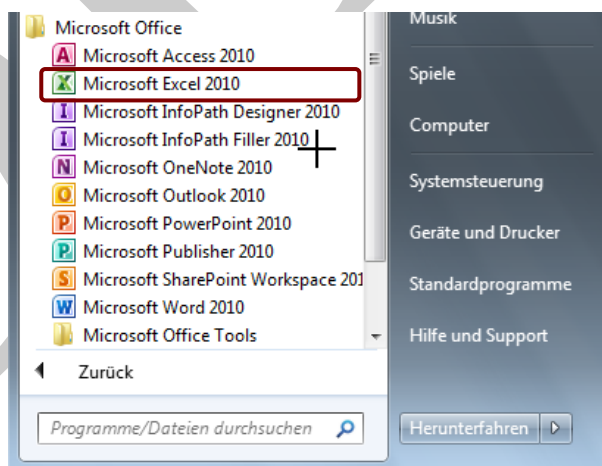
Microsoft Office
Microsoft Access 2010
Microsoft Excel 2010
Microsoft InfoPath Designer 2010
Microsoft InfoPath Filler 2010
Microsoft OneNote 2010
Microsoft Outlook 2010
Microsoft PowerPoint 2010
Microsoft Publisher 2010
Microsoft SharePoint Workspace 201
Microsoft Word 2010
Microsoft Office Tools
Zurück
Programme/Dateien durchsuchen

Musik
Spiele
Computer
Systemsteuerung
Geräte und Drucker
Standardprogramme
Hilfe und Support
Herunterfahren